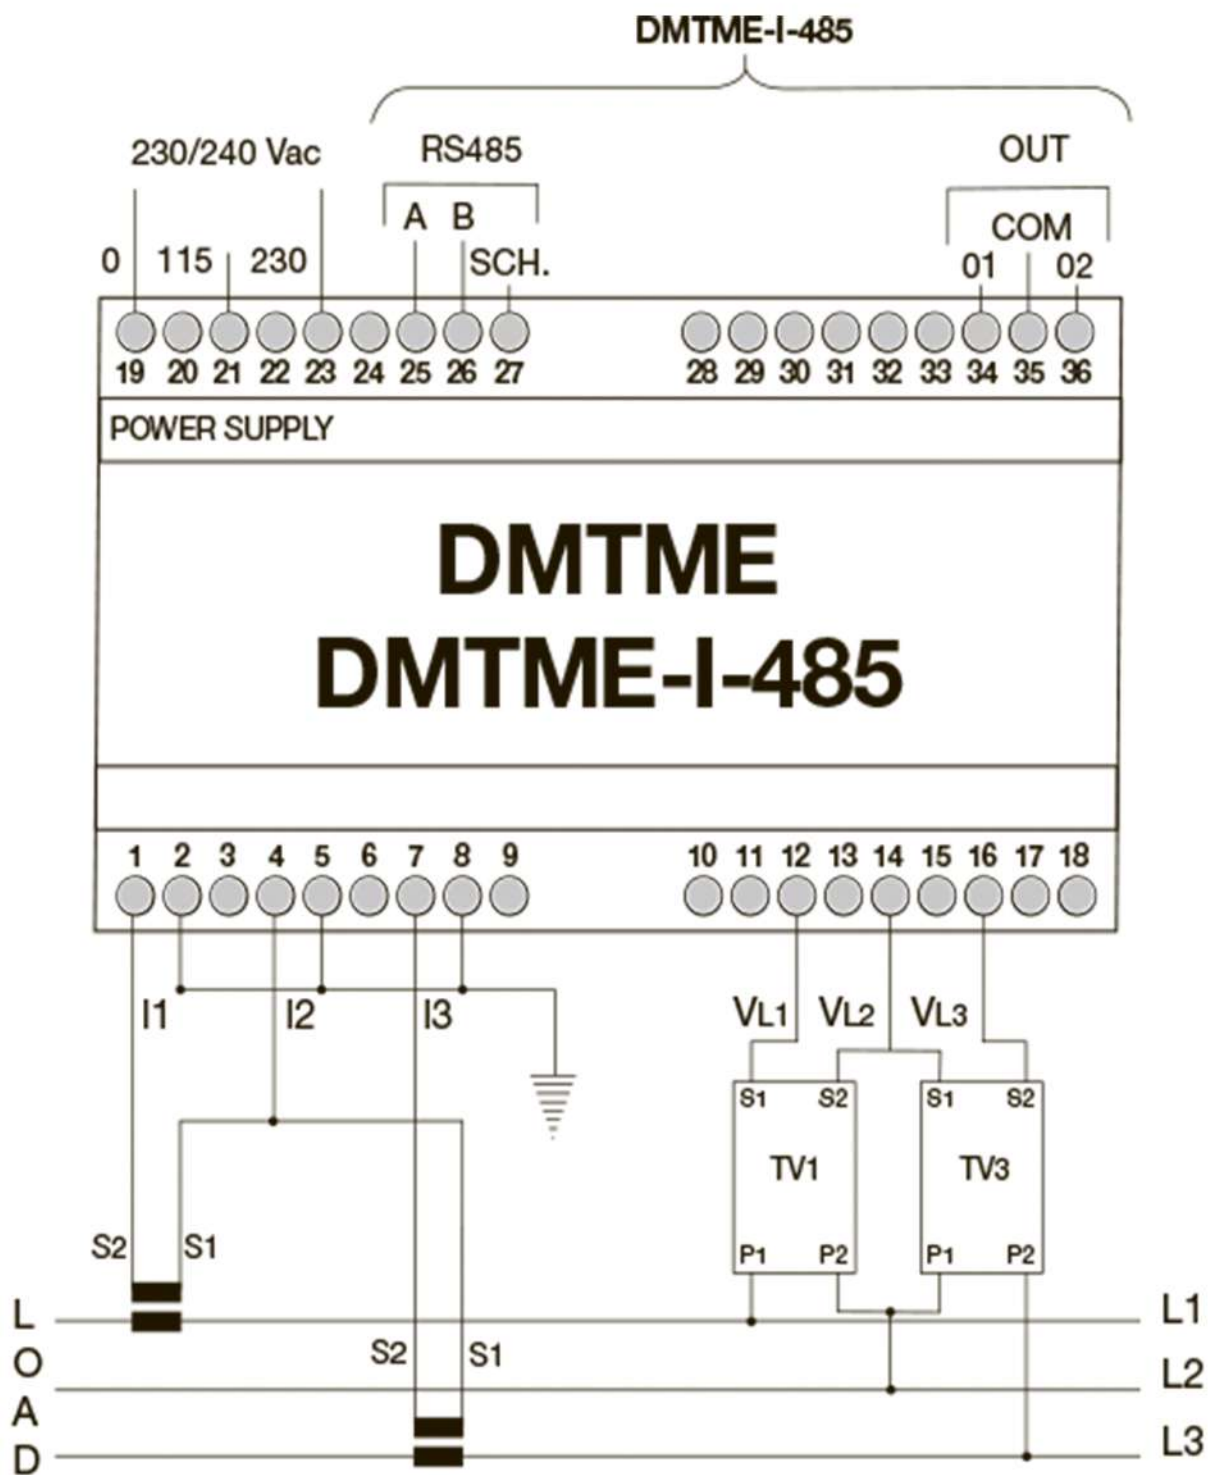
DMTME-I-485

230/240 Vac

RS485

OUT

A B

COM

0 115 230

SCH.

01 02

19 20 21 22 23 24 25 26 27

28 29 30 31 32 33 34 35 36

POWER SUPPLY

DMTME
DMTME-I-485

1 2 3 4 5 6 7 8 9

10 11 12 13 14 15 16 17 18

I1 I2 I3

VL1 VL2 VL3

S1 S2 S1 S2

TV1 TV3

P1 P2 P1 P2

S2 S1

S2 S1

L
O
A
D

L1
L2
L3